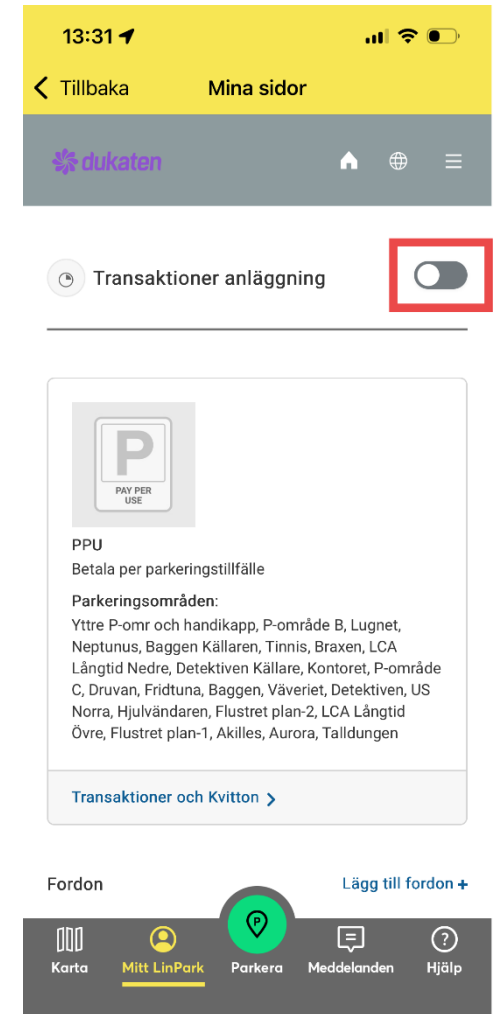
13:31

Tillbaka

Mina sidor

dukaten

Transaktioner anläggning

P
PAY PER USE

PPU
Betala per parkeringstillfälle

Parkeringsområden:
Yttre P-omr och handikapp, P-område B, Lugnet, Neptunus, Baggen Källaren, Tinnis, Braxen, LCA Långtid Nedre, Detektiven Källare, Kontoret, P-område C, Druvan, Fridtuna, Baggen, Väveriet, Detektiven, US Norra, Hjulvändaren, Flustret plan-2, LCA Långtid Övre, Flustret plan-1, Akilles, Aurora, Talldungen

Transaktioner och Kvitton >

Fordon

Lägg till fordon +

Karta
Mitt LinPark
P
Parkera
Meddelanden
?
Hjälp